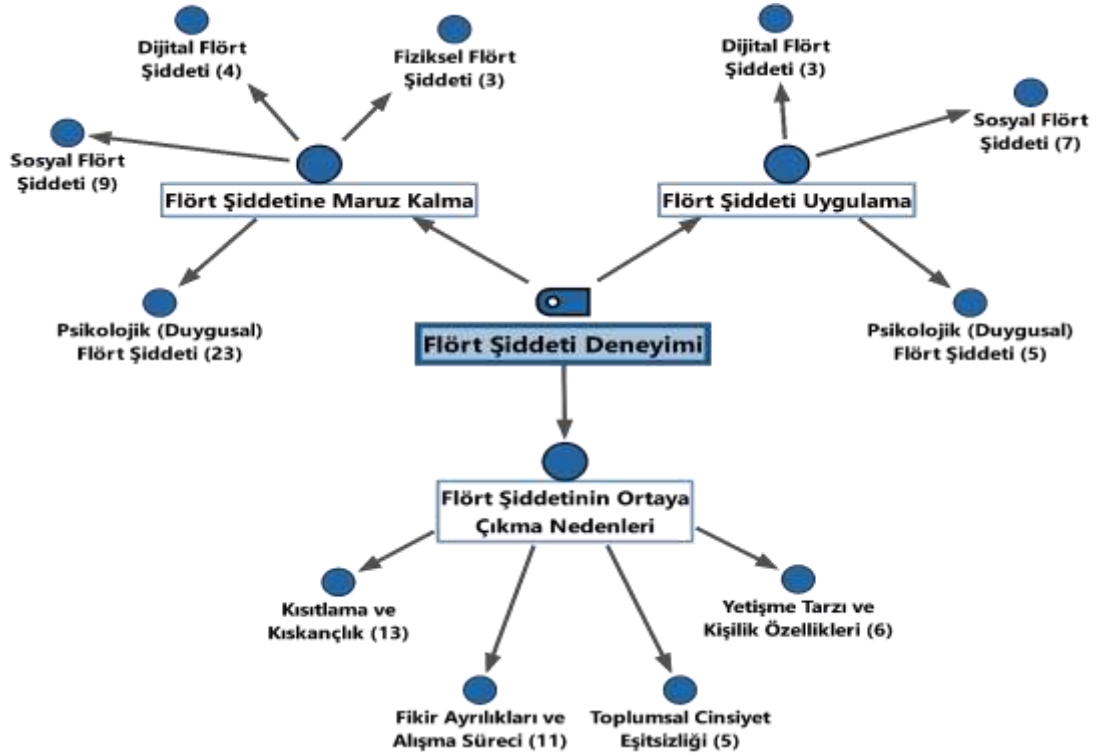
Dijital Flört Şiddeti (4)

Fiziksel Flört Şiddeti (3)

Sosyal Flört Şiddeti (9)

Flört Şiddetine Maruz Kalma

Psikolojik (Duygusal) Flört Şiddeti (23)

Dijital Flört Şiddeti (3)

Sosyal Flört Şiddeti (7)

Flört Şiddeti Uygulama

Psikolojik (Duygusal) Flört Şiddeti (5)

Flört Şiddeti Deneyimi

Flört Şiddetinin Ortaya Çıkma Nedenleri

Kısıtlama ve Kıskançlık (13)

Yetişme Tarzı ve Kişilik Özellikleri (6)

Fikir Ayrılıkları ve Alışma Süreci (11)

Toplumsal Cinsiyet Eşitsizliği (5)